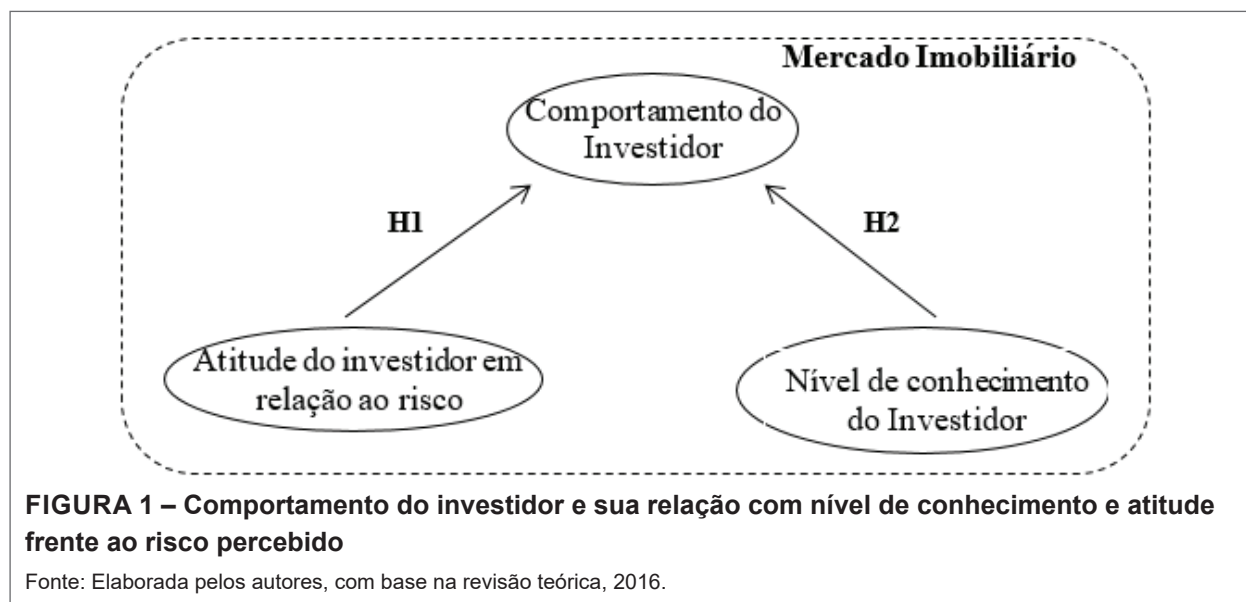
Mercado Imobiliário

Comportamento do Investidor

H1

H2

Atitude do investidor em relação ao risco

Nível de conhecimento do Investidor

**FIGURA 1 – Comportamento do investidor e sua relação com nível de conhecimento e atitude frente ao risco percebido**

Fonte: Elaborada pelos autores, com base na revisão teórica, 2016.